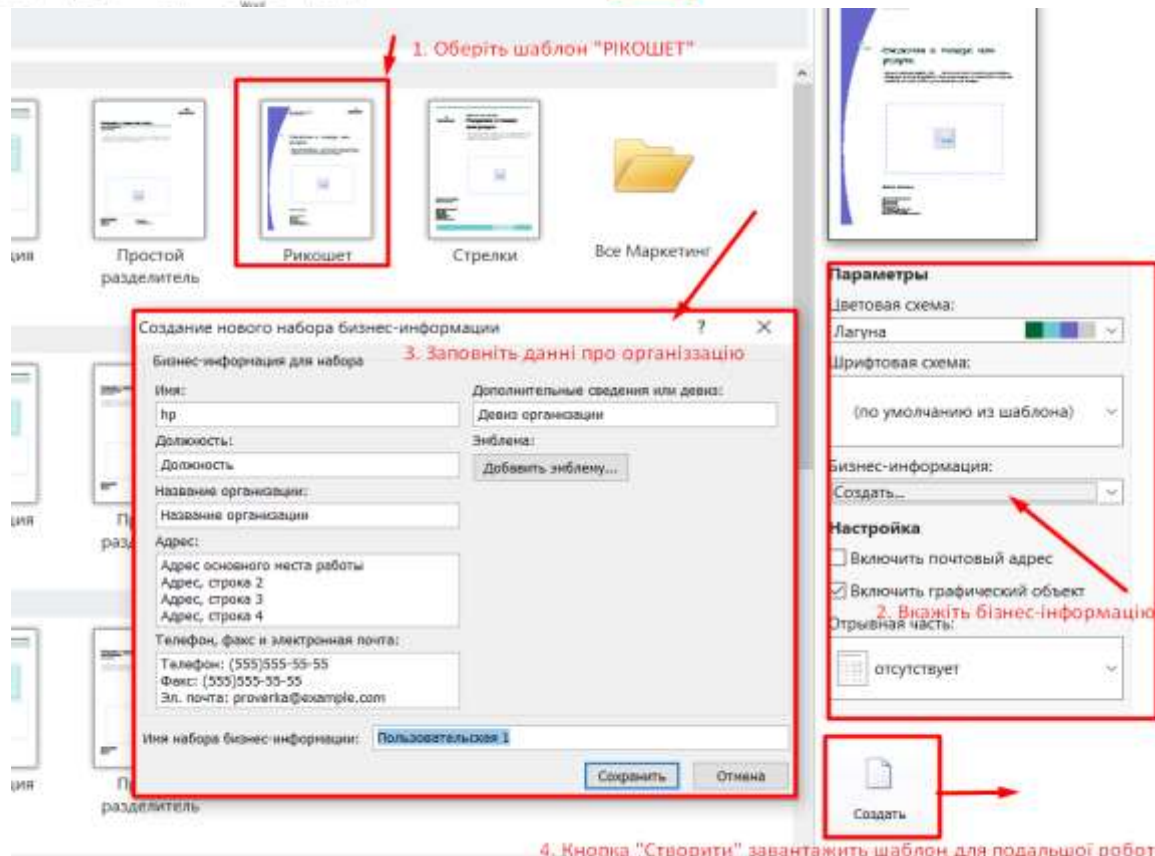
1. Оберіть шаблон "РІКОШЕТ"

ция

Простой разделитель

Рикошет

Стрелки

Все Маркетинг

Параметры

Цветовая схема:

Лагуна

Шрифтовая схема:

(по умолчанию из шаблона)

Бизнес-информация:

Создать...

Настройка

Включить почтовый адрес

Включить графический объект

2. Вкажіть бізнес-інформацію

Отрывная часть:

отсутствует

Создание нового набора бизнес-информации

?

3. Заповніть данні про організацію

Бизнес-информация для набора

Имя:

hp

Должность:

Должность

Название организации:

Название организации

Адрес:

Адрес основного места работы
Адрес, строка 2
Адрес, строка 3
Адрес, строка 4

Телефон, факс и электронная почта:

Телефон: (555)555-55-55
Факс: (555)555-55-55
Эл. почта: proverka@example.com

Дополнительные сведения или девиз:

Девиз организации

Эмблема:

Добавить эмблему...

Имя набора бизнес-информации:

Пользовательская 1

Сохранить

Отмена

ция

Пр разд

ция

Пр разделитель

Создать

4. Кнопка "Створити" завантажить шаблон для подальшої робот